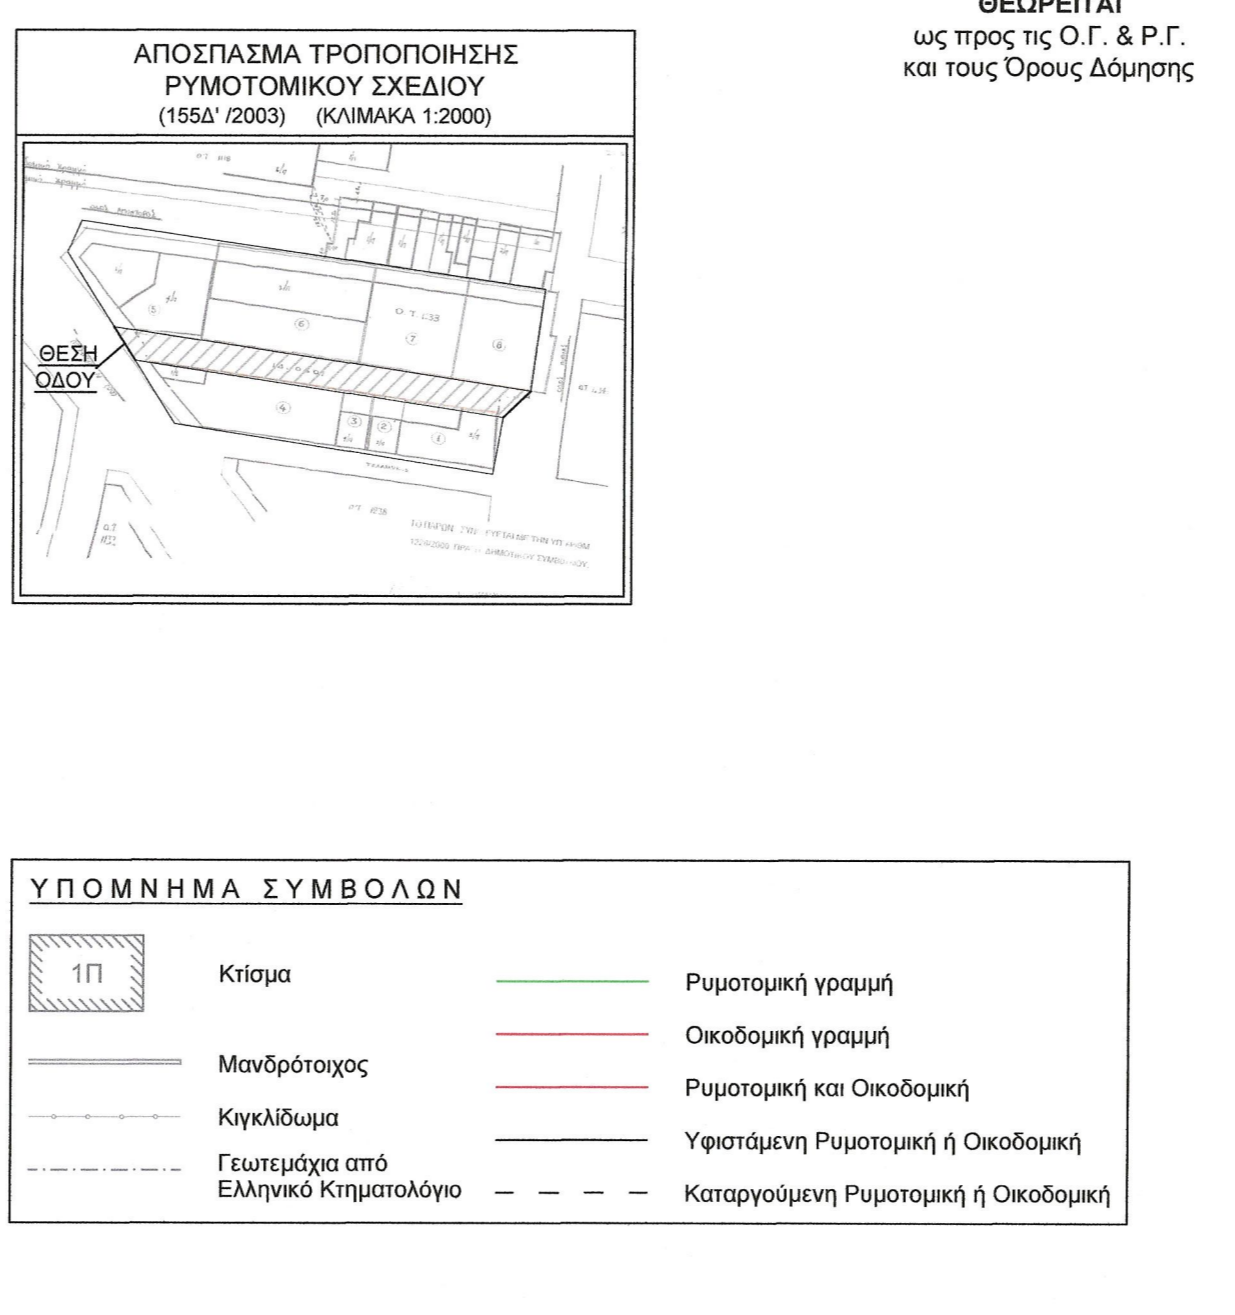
ΘΕΩΡΕΙΤΑΙ
ως προς τις Ο.Γ. & Ρ.Γ.
και τους Όρους Δόμησης

ΑΠΟΣΠΑΣΜΑ ΤΡΟΠΟΠΟΙΗΣΗΣ
ΡΥΜΟΤΟΜΙΚΟΥ ΣΧΕΔΙΟΥ
(155Δ' /2003) (ΚΛΙΜΑΚΑ 1:2000)

ΘΕΣΗ
ΟΔΟΥ

Ο.Τ. 133

(5) (6) (7) (8) (4) (3) (2) (1)

Ο.Τ. 135

Ο.Τ. 132

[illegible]

ΥΠΟΜΝΗΜΑ ΣΥΜΒΟΛΩΝ

1Π Κτίσμα
Μανδρότοιχος
Κιγκλίδωμα
Γεωτεμάχια από Ελληνικό Κτηματολόγιο

Ρυμοτομική γραμμή
Οικοδομική γραμμή
Ρυμοτομική και Οικοδομική
Υφιστάμενη Ρυμοτομική ή Οικοδομική
Καταργούμενη Ρυμοτομική ή Οικοδομική